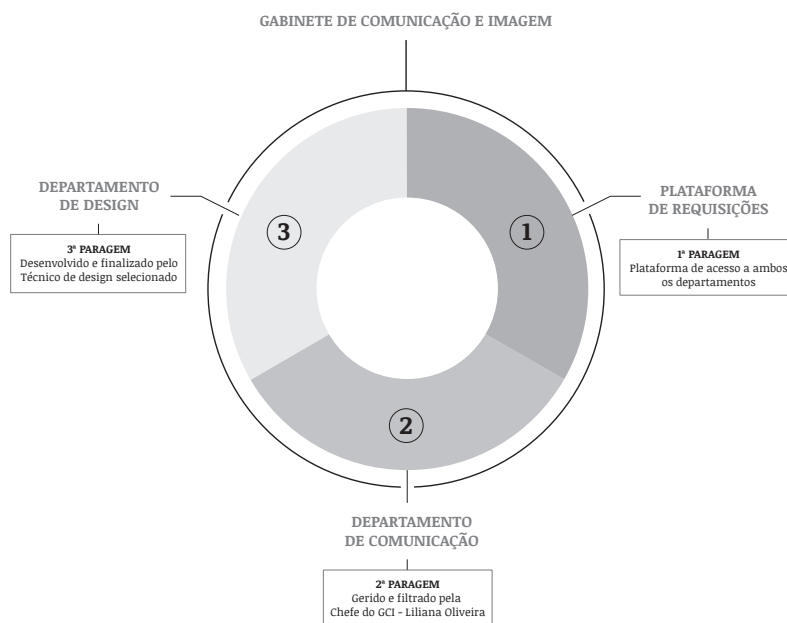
GABINETE DE COMUNICAÇÃO E IMAGEM

DEPARTAMENTO DE DESIGN

3ª PARAGEM
Desenvolvido e finalizado pelo Técnico de design selecionado

3

1

PLATAFORMA DE REQUISIÇÕES

1ª PARAGEM
Plataforma de acesso a ambos os departamentos

2

DEPARTAMENTO DE COMUNICAÇÃO

2ª PARAGEM
Gerido e filtrado pela Chefe do GCI - Liliana Oliveira